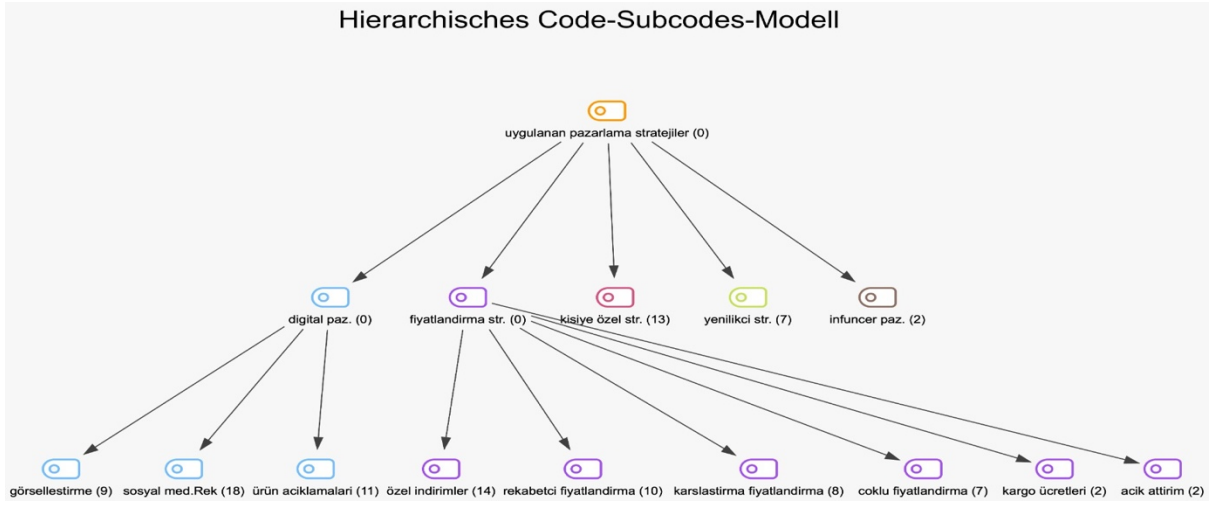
Hierarchisches Code-Subcodes-Modell

uygulanan pazarlama stratejiler (0)

digital paz. (0)
fiyatlandirma str. (0)
kisiye özel str. (13)
yenilikci str. (7)
infuncer paz. (2)

görsellestirme (9)
sosyal med.Rek (18)
ürün aciklamalari (11)
özel indirimler (14)
rekabetci fiyatlandirma (10)
karslastirma fiyatlandirma (8)
coklu fiyatlandirma (7)
kargo ücretleri (2)
acik attirim (2)